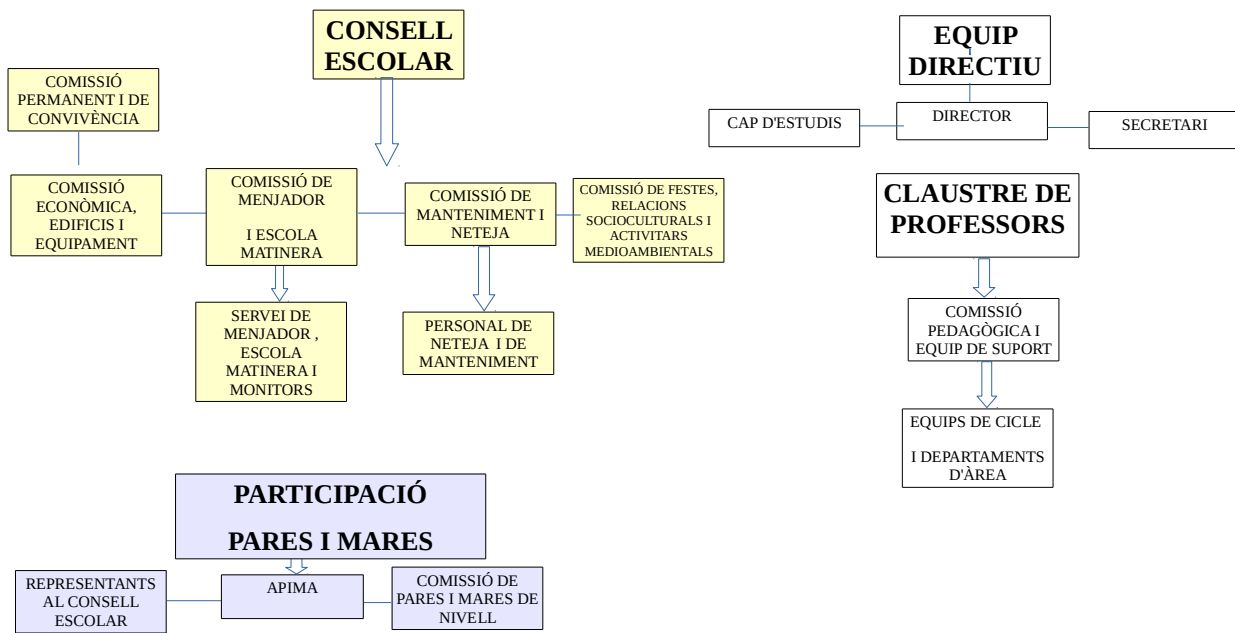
CONSELL ESCOLAR

COMISSIÓ PERMANENT I DE CONVIVÈNCIA

COMISSIÓ ECONÒMICA, EDIFICIS I EQUIPAMENT

COMISSIÓ DE MENJADOR

I ESCOLA MATINERA

COMISSIÓ DE MANTENIMENT I NETEJA

COMISSIÓ DE FESTES, RELACIONS SOCIOCULTURALS I ACTIVITARS MEDIOAMBIENTALS

SERVEI DE MENJADOR , ESCOLA MATINERA I MONITORS

PERSONAL DE NETEJA I DE MANTENIMENT

EQUIP DIRECTIU

CAP D'ESTUDIS

DIRECTOR

SECRETARI

CLAUSTRE DE PROFESSORS

COMISSIÓ PEDAGÒGICA I EQUIP DE SUPORT

EQUIPS DE CICLE

I DEPARTAMENTS D'ÀREA

PARTICIPACIÓ

PARES I MARES

REPRESENTANTS AL CONSELL ESCOLAR

APIMA

COMISSIÓ DE PARES I MARES DE NIVELL